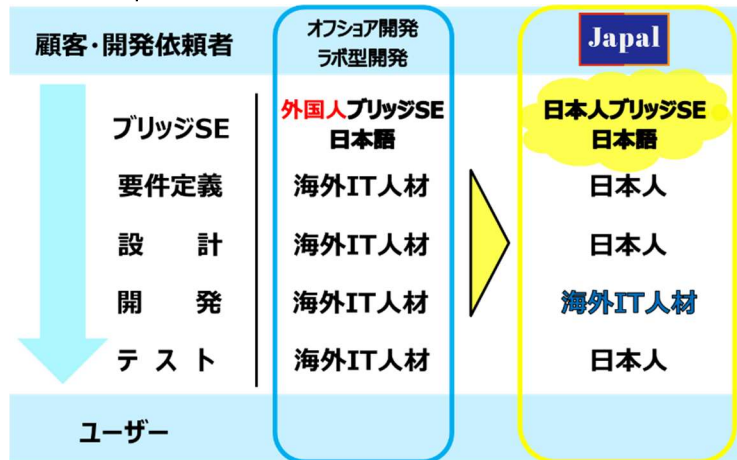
| 顧客・開発依頼者 | オフショア開発 ラボ型開発 | Japal |
|---|---|---|
| ブリッジSE | 外国人ブリッジSE 日本語 | 日本人ブリッジSE 日本語 |
| 要件定義 | 海外IT人材 | 日本人 |
| 設　計 | 海外IT人材 | 日本人 |
| 開　発 | 海外IT人材 | 海外IT人材 |
| テスト | 海外IT人材 | 日本人 |
| ユーザー | | |